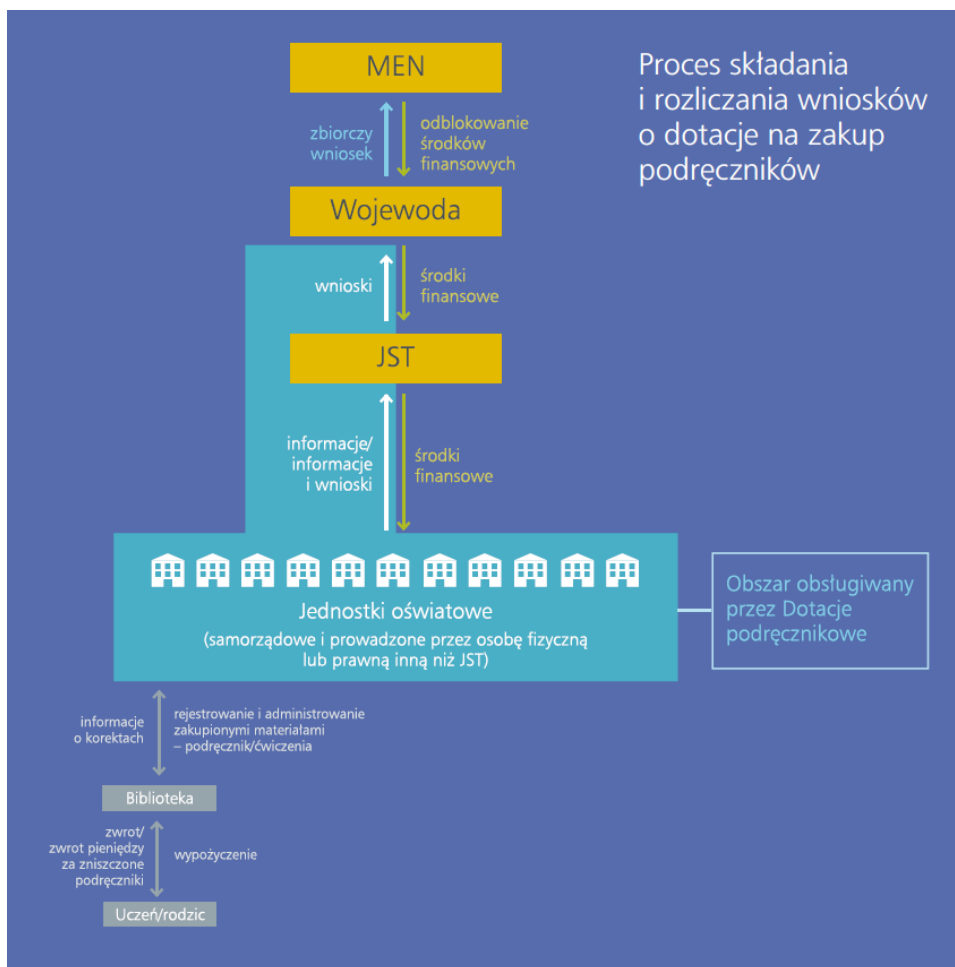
Proces składania i rozliczania wniosków o dotacje na zakup podręczników

MEN

zbiorczy wniosek

odblokowanie środków finansowych

Wojewoda

wnioski

środki finansowe

JST

informacje/ informacje i wnioski

środki finansowe

Jednostki oświatowe
(samorządowe i prowadzone przez osobę fizyczną lub prawną inną niż JST)

Obszar obsługiwany przez Dotacje podręcznikowe

informacje o korektach

rejestrowanie i administrowanie zakupionymi materiałami – podręcznik/ćwiczenia

Biblioteka

zwrot/ zwrot pieniędzy za zniszczone podręczniki

wypożyczenie

Uczeń/rodzic